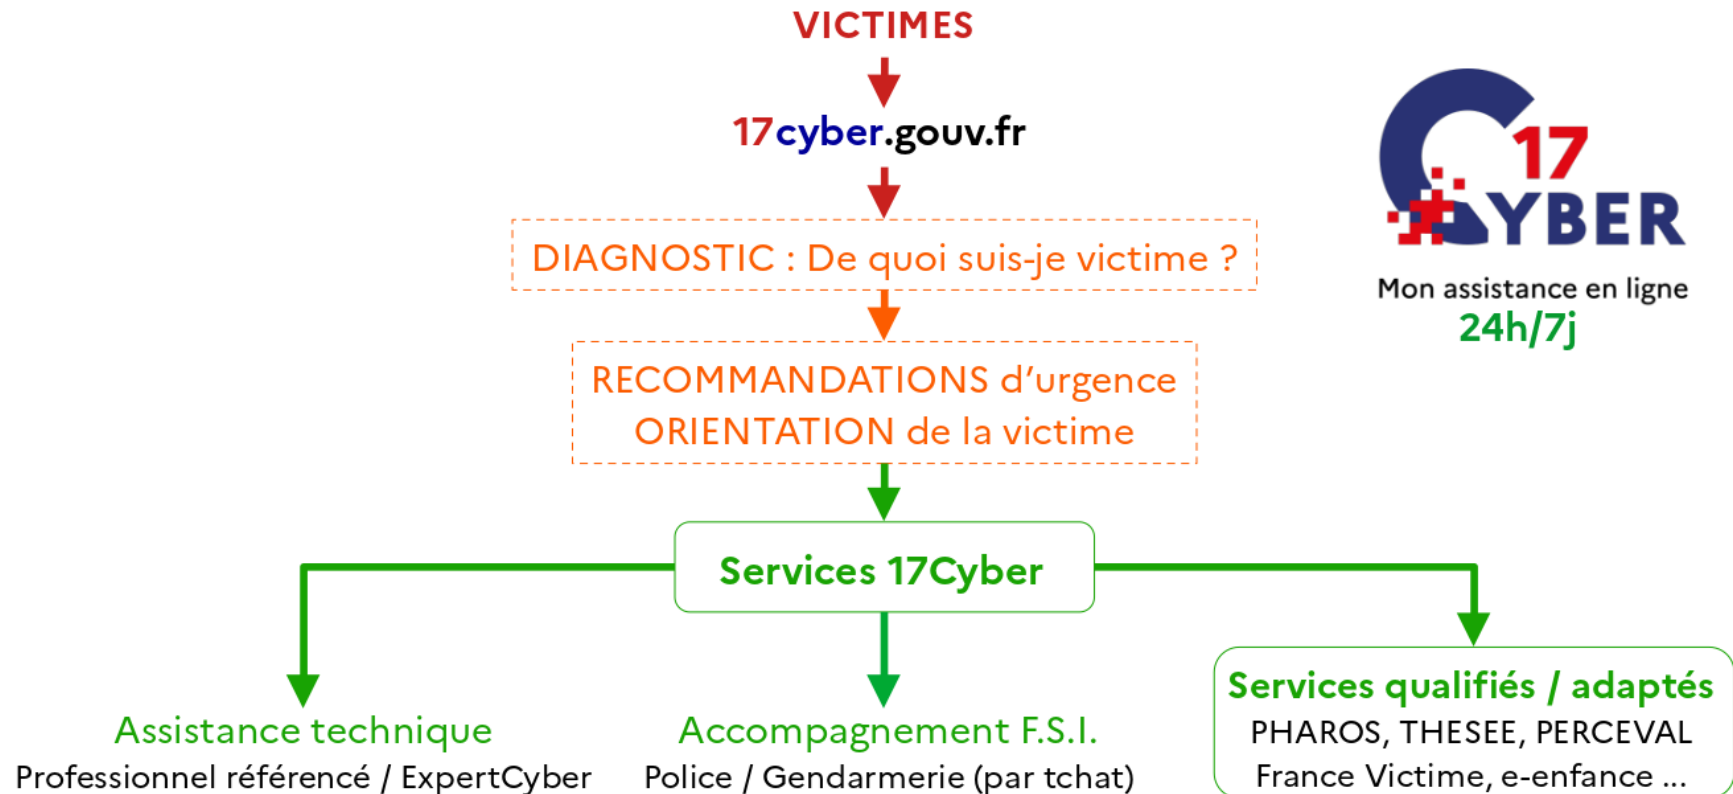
VICTIMES

17cyber.gouv.fr

DIAGNOSTIC : De quoi suis-je victime ?

RECOMMANDATIONS d'urgence
ORIENTATION de la victime

Services 17Cyber

Assistance technique
Professionnel référencé / ExpertCyber

Accompagnement F.S.I.
Police / Gendarmerie (par tchat)

Services qualifiés / adaptés
PHAROS, THESEE, PERCEVAL
France Victime, e-enfance ...

17
CYBER
Mon assistance en ligne
24h/7j